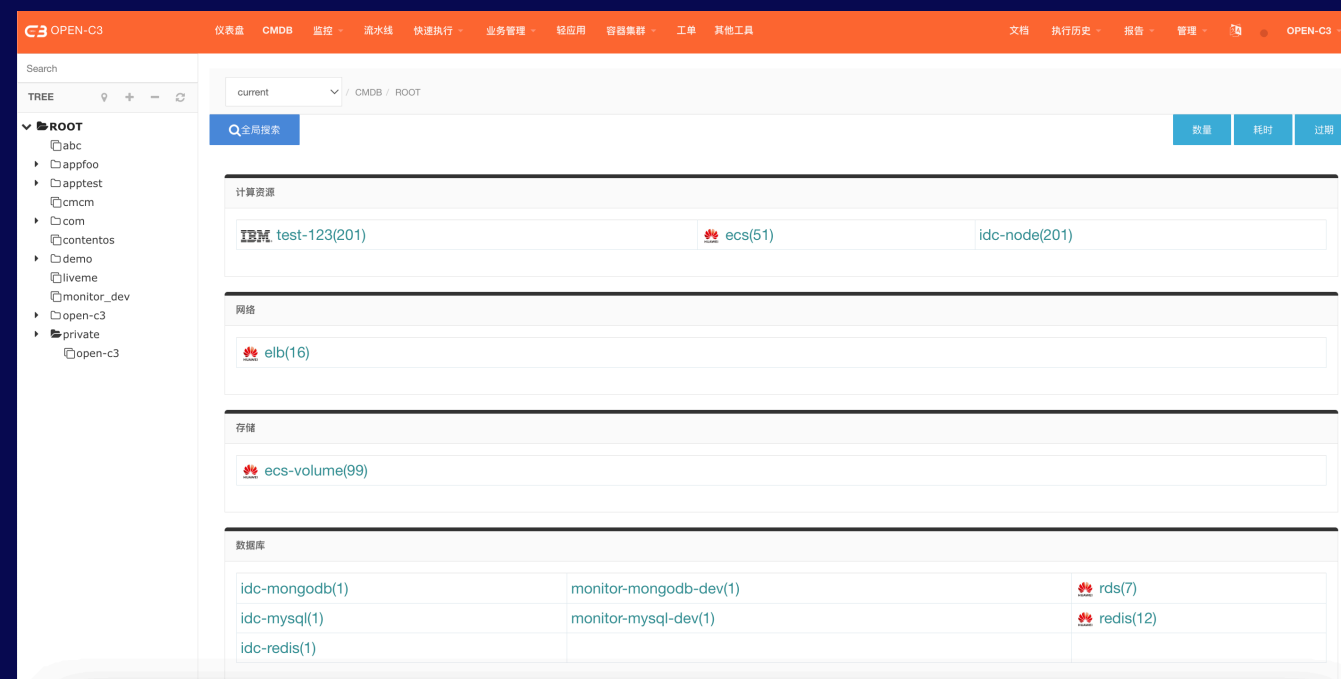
C3 OPEN-C3 仪表盘 CMDB 监控 流水线 快速执行 业务管理 轻应用 容器集群 工单 其他工具 文档 执行历史 报告 管理 OPEN-C3

Search

TREE

ROOT
abc
appfoo
apptest
cmcm
com
contentos
demo
liveme
monitor_dev
open-c3
private
open-c3

current / CMDB / ROOT

全局搜索

数量 耗时 过期

计算资源

| IBM test-123(201) | HUAWEI ecs(51) | idc-node(201) |
|---|---|---|

网络

HUAWEI elb(16)

存储

HUAWEI ecs-volume(99)

数据库

| idc-mongodb(1) | monitor-mongodb-dev(1) | HUAWEI rds(7) |
|---|---|---|
| idc-mysql(1) | monitor-mysql-dev(1) | HUAWEI redis(12) |
| idc-redis(1) | | |